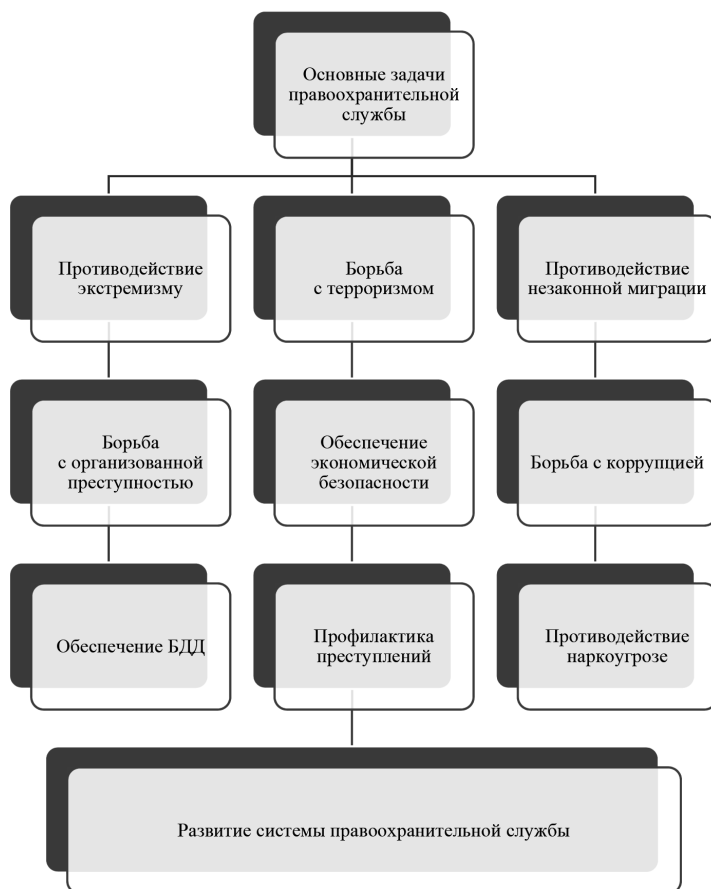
Основные задачи правоохранительной службы

Противодействие экстремизму

Борьба с терроризмом

Противодействие незаконной миграции

Борьба с организованной преступностью

Обеспечение экономической безопасности

Борьба с коррупцией

Обеспечение БДД

Профилактика преступлений

Противодействие наркоугрозе

Развитие системы правоохранительной службы